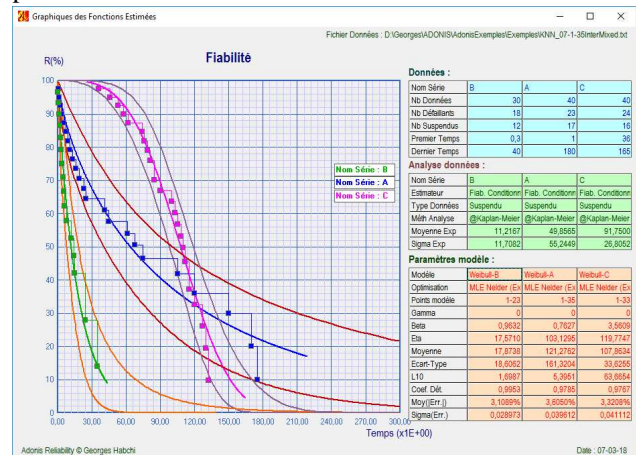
Graphiques des Fonctions Estimées

Fichier Données : D:\Georges\ADONIS\AdonisExemples\Exemples\KNN_07-1-35InterMixed.txt

Fiabilité

R(%)

100
90
80
70
60
50
40
30
20
10
0

0,00 30,00 60,00 90,00 120,00 150,00 180,00 210,00 240,00 270,00 300,00

Temps (x1E+00)

Nom Série : B
Nom Série : A
Nom Série : C

Données :

| Nom Série | B | A | C |
|---|---|---|---|
| Nb Données | 30 | 40 | 40 |
| Nb Défaillants | 18 | 23 | 24 |
| Nb Suspendus | 12 | 17 | 16 |
| Premier Temps | 0,3 | 1 | 36 |
| Dernier Temps | 40 | 180 | 165 |

Analyse données :

| Nom Série | B | A | C |
|---|---|---|---|
| Estimateur | Fiab. Conditionn | Fiab. Conditionn | Fiab. Conditionn |
| Type Données | Suspendu | Suspendu | Suspendu |
| Méth Analyse | @Kaplan-Meier | @Kaplan-Meier | @Kaplan-Meier |
| Moyenne Exp | 11,2167 | 49,8565 | 91,7500 |
| Sigma Exp | 11,7082 | 55,2449 | 26,8052 |

Paramètres modèle :

| Modèle | Weibull-B | Weibull-A | Weibull-C |
|---|---|---|---|
| Optimisation | MLE Nelder (Ex | MLE Nelder (Ex | MLE Nelder (Ex |
| Points modèle | 1-23 | 1-35 | 1-33 |
| Gamma | 0 | 0 | 0 |
| Beta | 0,9632 | 0,7627 | 3,5609 |
| Eta | 17,5710 | 103,1295 | 119,7747 |
| Moyenne | 17,8738 | 121,2762 | 107,8634 |
| Ecart-Type | 18,6062 | 161,3204 | 33,6255 |
| L10 | 1,6987 | 5,3951 | 63,6654 |
| Coef. Dét | 0,9953 | 0,9785 | 0,9767 |
| Moy(Err.) | 3,1089% | 3,6050% | 3,3208% |
| Sigma(Err.) | 0,028973 | 0,039612 | 0,041112 |

Adonis Reliability © Georges Habchi

Date : 07-03-18